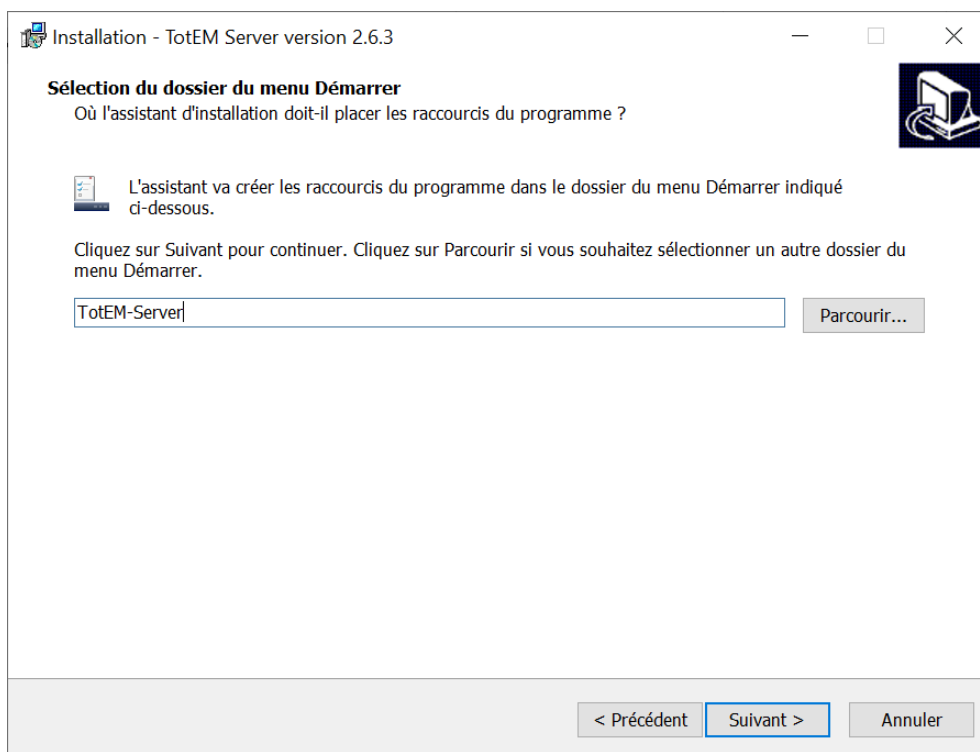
Installation - TotEM Server version 2.6.3

Sélection du dossier du menu Démarrer
Où l'assistant d'installation doit-il placer les raccourcis du programme ?

L'assistant va créer les raccourcis du programme dans le dossier du menu Démarrer indiqué ci-dessous.

Cliquez sur Suivant pour continuer. Cliquez sur Parcourir si vous souhaitez sélectionner un autre dossier du menu Démarrer.

TotEM-Server

Parcourir...

< Précédent

Suivant >

Annuler